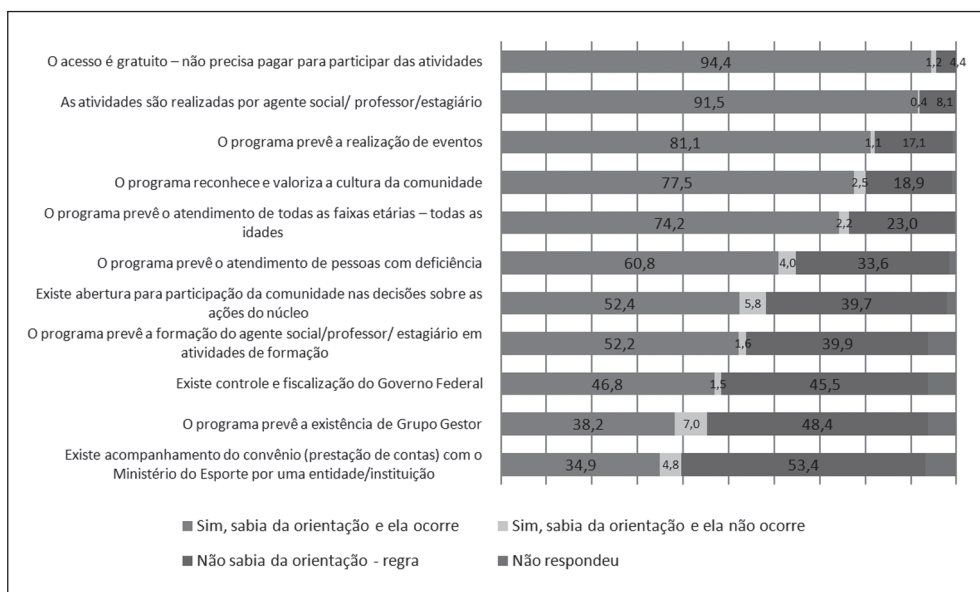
O acesso é gratuito – não precisa pagar para participar das atividades
94,4
1,2
4,4

As atividades são realizadas por agente social/ professor/estagiário
91,5
0,4
8,1

O programa prevê a realização de eventos
81,1
1,1
17,1

O programa reconhece e valoriza a cultura da comunidade
77,5
2,5
18,9

O programa prevê o atendimento de todas as faixas etárias – todas as idades
74,2
2,2
23,0

O programa prevê o atendimento de pessoas com deficiência
60,8
4,0
33,6

Existe abertura para participação da comunidade nas decisões sobre as ações do núcleo
52,4
5,8
39,7

O programa prevê a formação do agente social/professor/ estagiário em atividades de formação
52,2
1,6
39,9

Existe controle e fiscalização do Governo Federal
46,8
1,5
45,5

O programa prevê a existência de Grupo Gestor
38,2
7,0
48,4

Existe acompanhamento do convênio (prestação de contas) com o Ministério do Esporte por uma entidade/instituição
34,9
4,8
53,4

Sim, sabia da orientação e ela ocorre
Sim, sabia da orientação e ela não ocorre
Não sabia da orientação - regra
Não respondeu